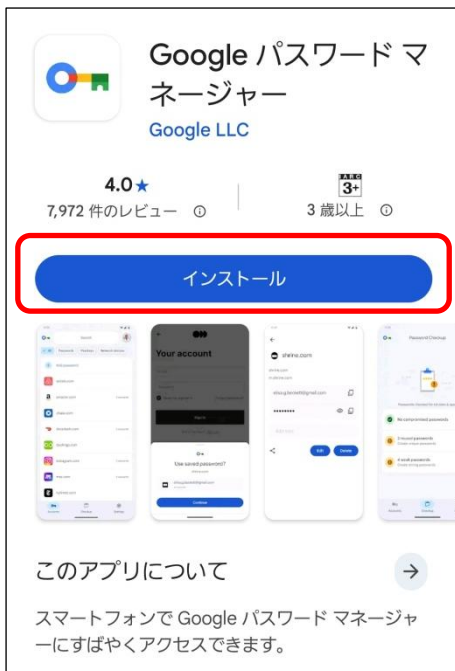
Google パスワード マネージャー
Google LLC

4.0★
7,972 件のレビュー ⓘ

IARC
3+
3 歳以上 ⓘ

インストール

Your account

Use saved passwords?

Continue

shein.com

Edit Delete

Password Checkup

No compromised passwords

0 reused passwords

0 weak passwords

このアプリについて →

スマートフォンで Google パスワード マネージャーにすばやくアクセスできます。